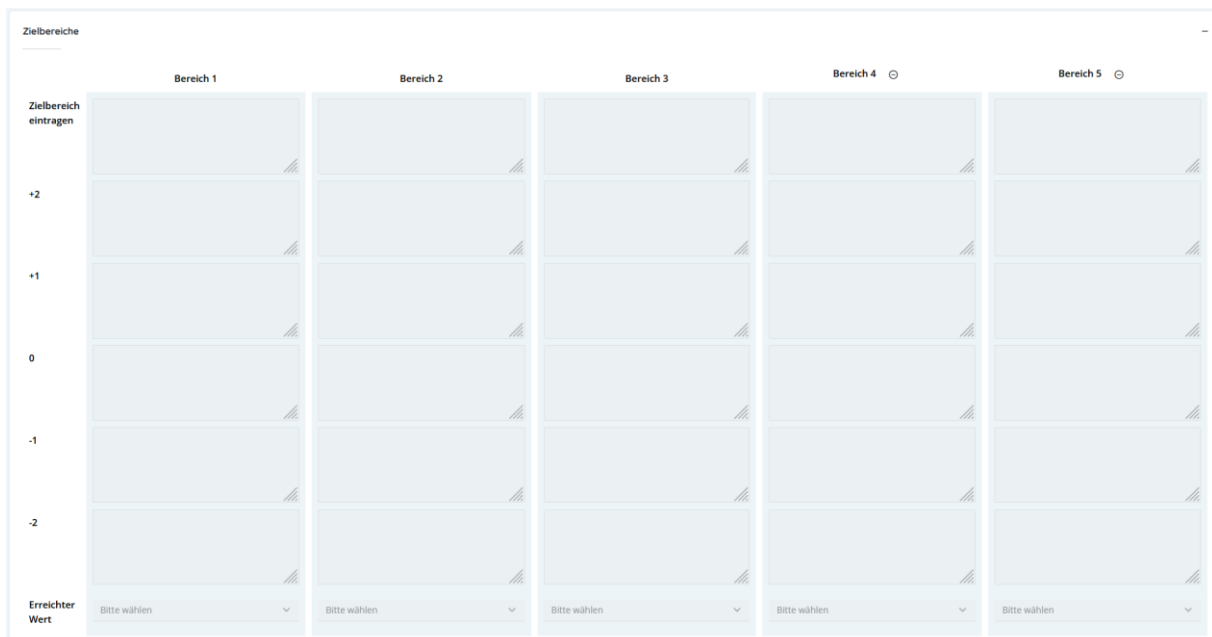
Zielbereiche

–

|  | Bereich 1 | Bereich 2 | Bereich 3 | Bereich 4 ⊖ | Bereich 5 ⊖ |
|---|---|---|---|---|---|
| Zielbereich eintragen |  |  |  |  |  |
| +2 |  |  |  |  |  |
| +1 |  |  |  |  |  |
| 0 |  |  |  |  |  |
| -1 |  |  |  |  |  |
| -2 |  |  |  |  |  |
| Erreichter Wert | Bitte wählen | Bitte wählen | Bitte wählen | Bitte wählen | Bitte wählen |